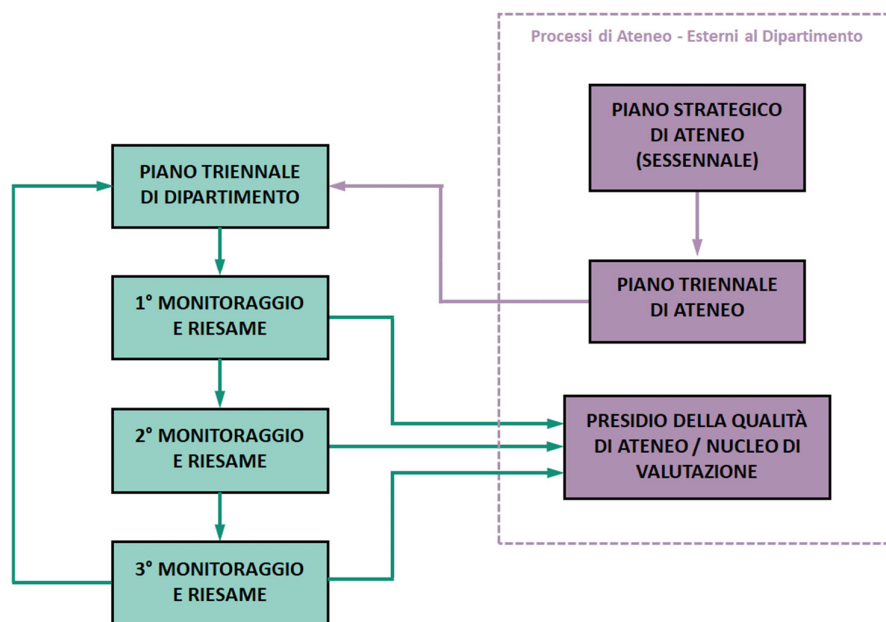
Processi di Ateneo - Esterni al Dipartimento

PIANO STRATEGICO DI ATENEO (SESSENNALE)

PIANO TRIENNALE DI DIPARTIMENTO

PIANO TRIENNALE DI ATENEO

1° MONITORAGGIO E RIESAME

2° MONITORAGGIO E RIESAME

PRESIDIO DELLA QUALITÀ DI ATENEO / NUCLEO DI VALUTAZIONE

3° MONITORAGGIO E RIESAME